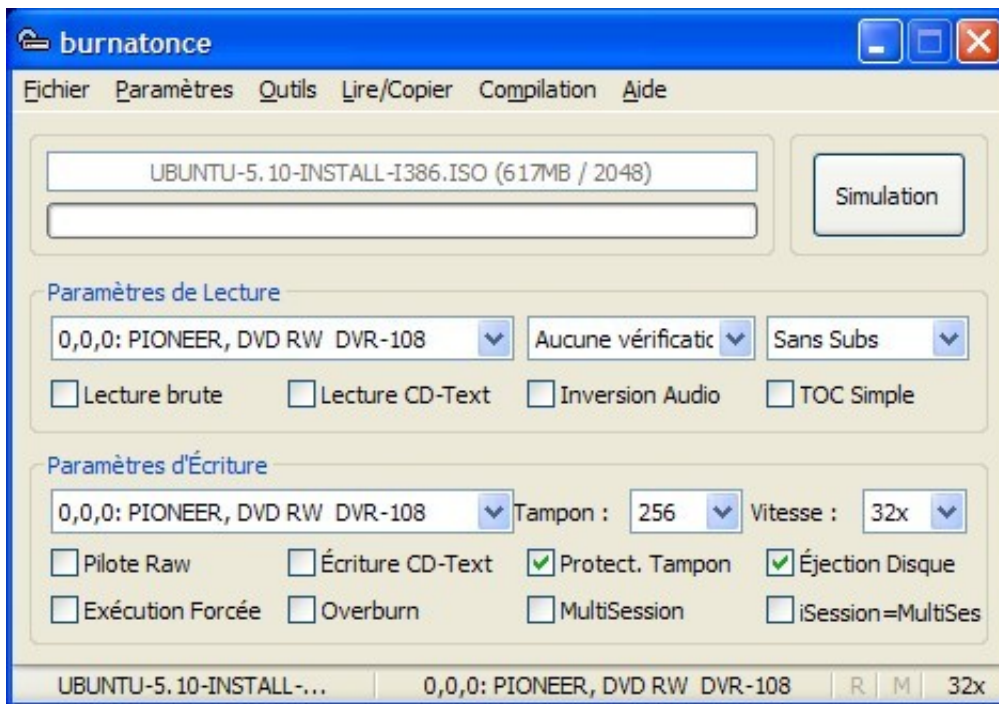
burnatonce

Fichier Paramètres Outils Lire/Copier Compilation Aide

UBUNTU-5.10-INSTALL-I386.ISO (617MB / 2048)

Simulation

Paramètres de Lecture

0,0,0: PIONEER, DVD RW DVR-108

Aucune vérificatic

Sans Subs

Lecture brute
Lecture CD-Text
Inversion Audio
TOC Simple

Paramètres d'Écriture

0,0,0: PIONEER, DVD RW DVR-108

Tampon : 256

Vitesse : 32x

Pilote Raw
Écriture CD-Text
Protect. Tampon
Éjection Disque
Exécution Forcée
Overburn
MultiSession
iSession=MultiSes

UBUNTU-5.10-INSTALL-...
0,0,0: PIONEER, DVD RW DVR-108
R
M
32x